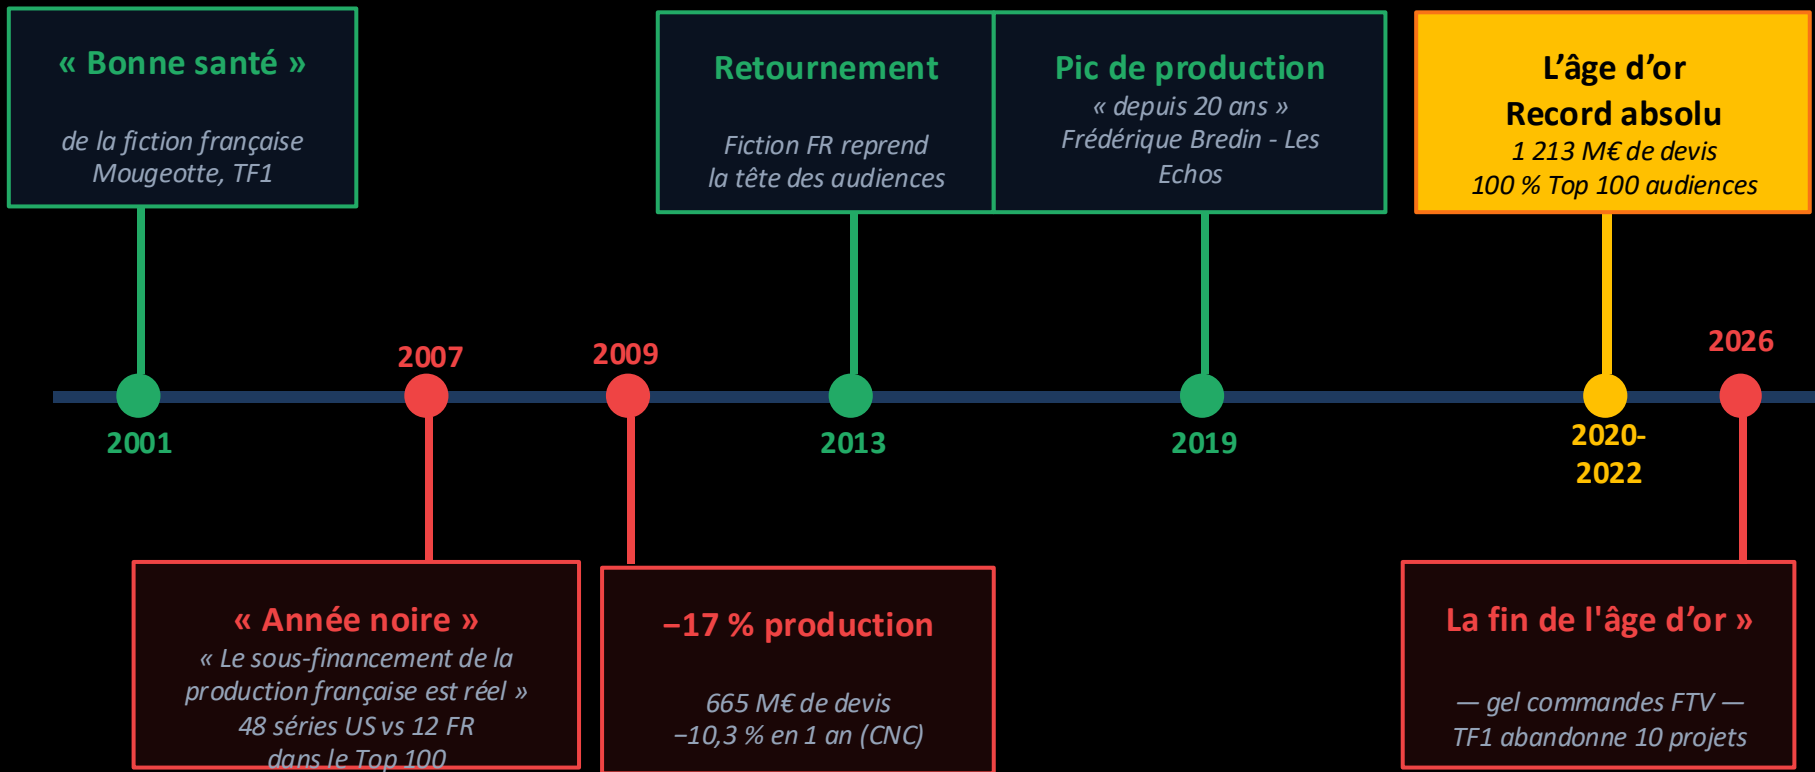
« Bonne santé »

de la fiction française
Mougeotte, TF1

Retournement

Fiction FR reprend
la tête des audiences

Pic de production
« depuis 20 ans »
Frédérique Bredin - Les Echos

L’âge d’or
Record absolu
1 213 M€ de devis
100 % Top 100 audiences

2007

2009

2026

2001

2013

2019

2020-
2022

« Année noire »
« Le sous-financement de la production française est réel »
48 séries US vs 12 FR
dans le Top 100

−17 % production

665 M€ de devis
−10,3 % en 1 an (CNC)

La fin de l'âge d’or »

— gel commandes FTV —
TF1 abandonne 10 projets